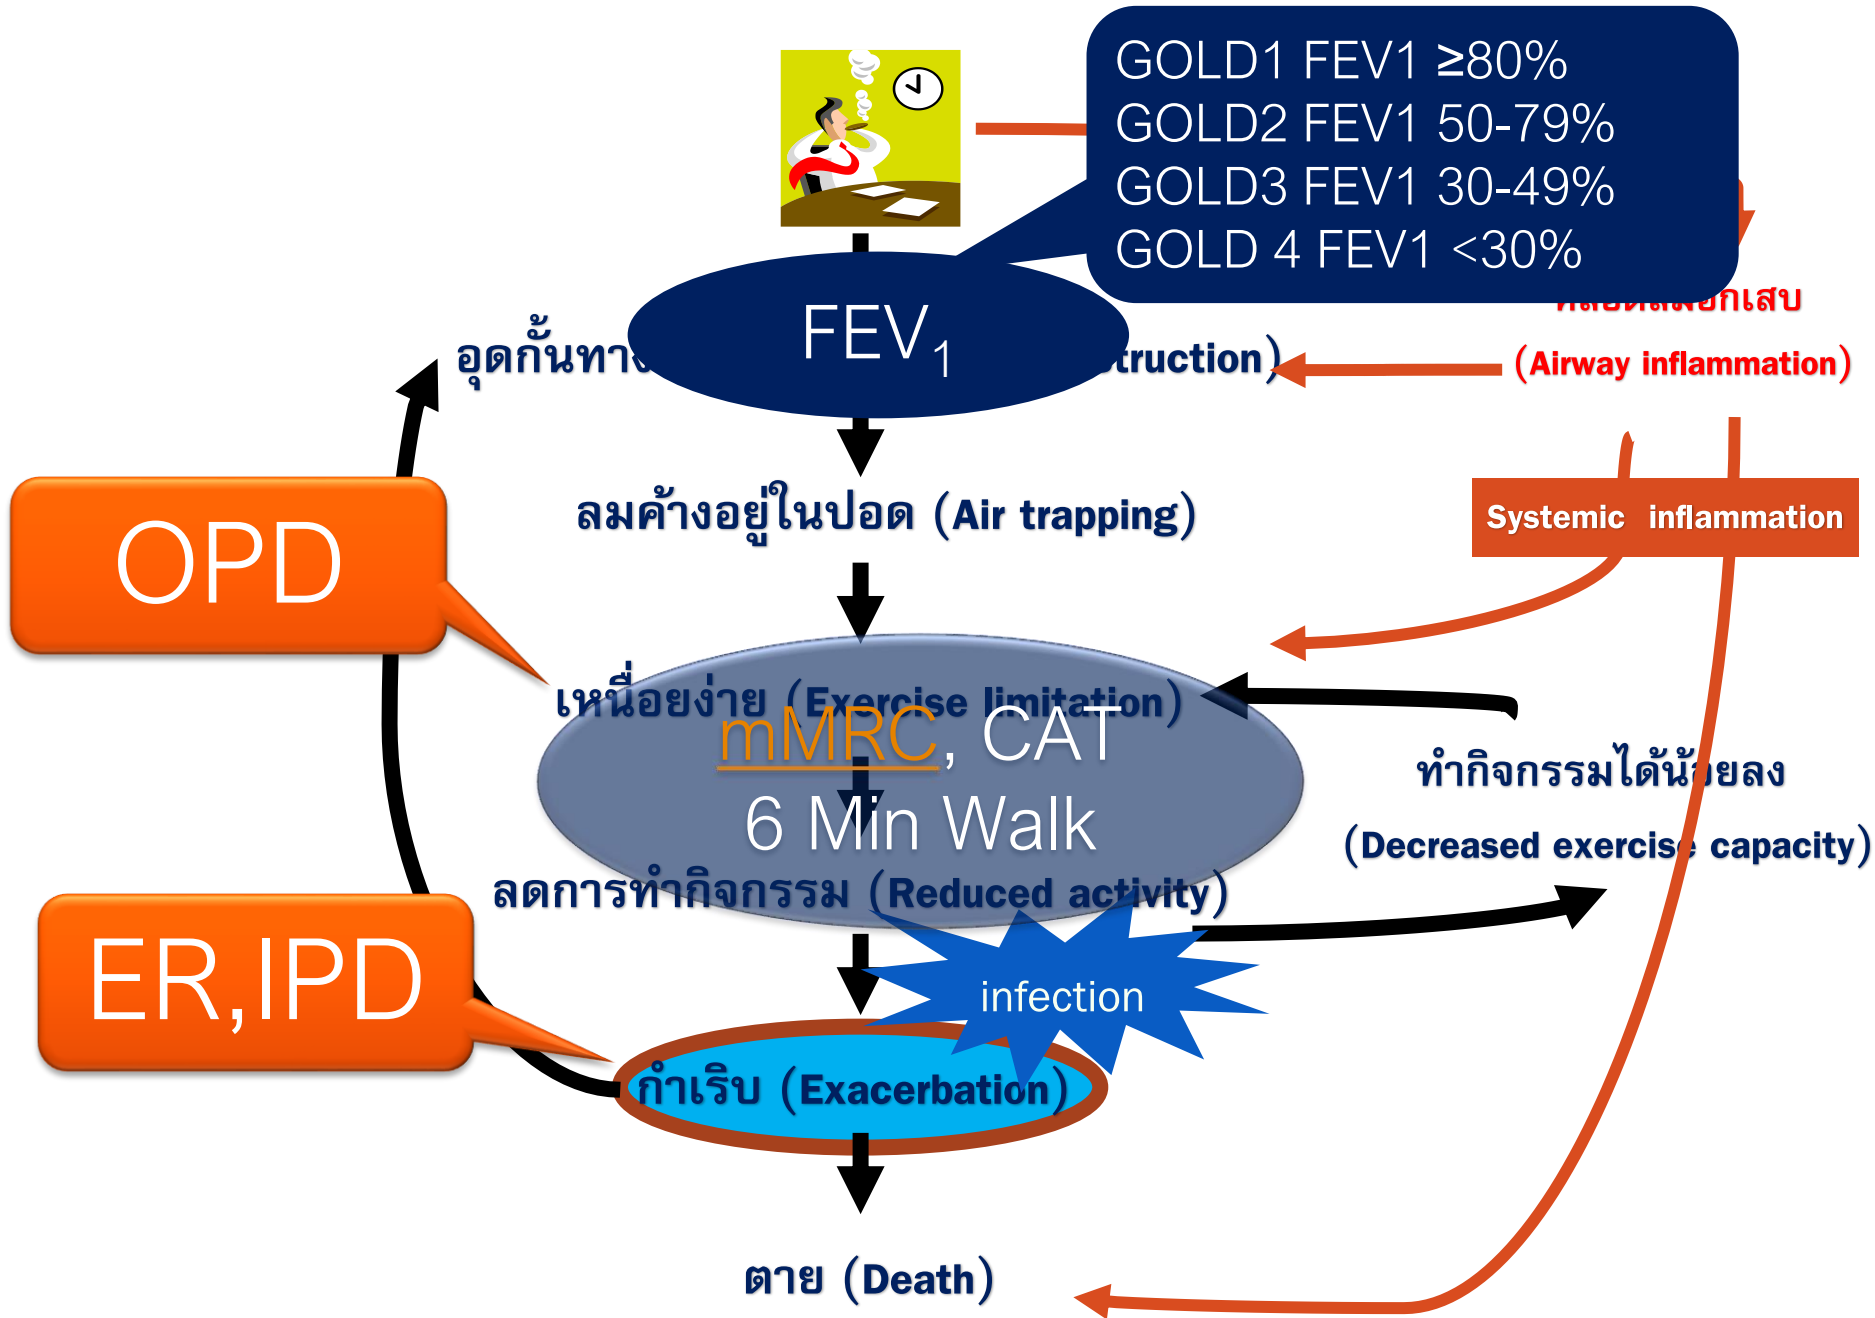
GOLD1 FEV1 ≥80%
GOLD2 FEV1 50-79%
GOLD3 FEV1 30-49%
GOLD 4 FEV1 <30%

FEV$_1$

อุดกั้นทาง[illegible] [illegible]truction)

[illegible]

(Airway inflammation)

ลมค้างอยู่ในปอด (Air trapping)

Systemic inflammation

OPD

เหนื่อยง่าย (Exercise limitation)

mMRC, CAT
6 Min Walk

ทำกิจกรรมได้น้อยลง
(Decreased exercise capacity)

ลดการทำกิจกรรม (Reduced activity)

ER,IPD

infection

กำเริบ (Exacerbation)

ตาย (Death)